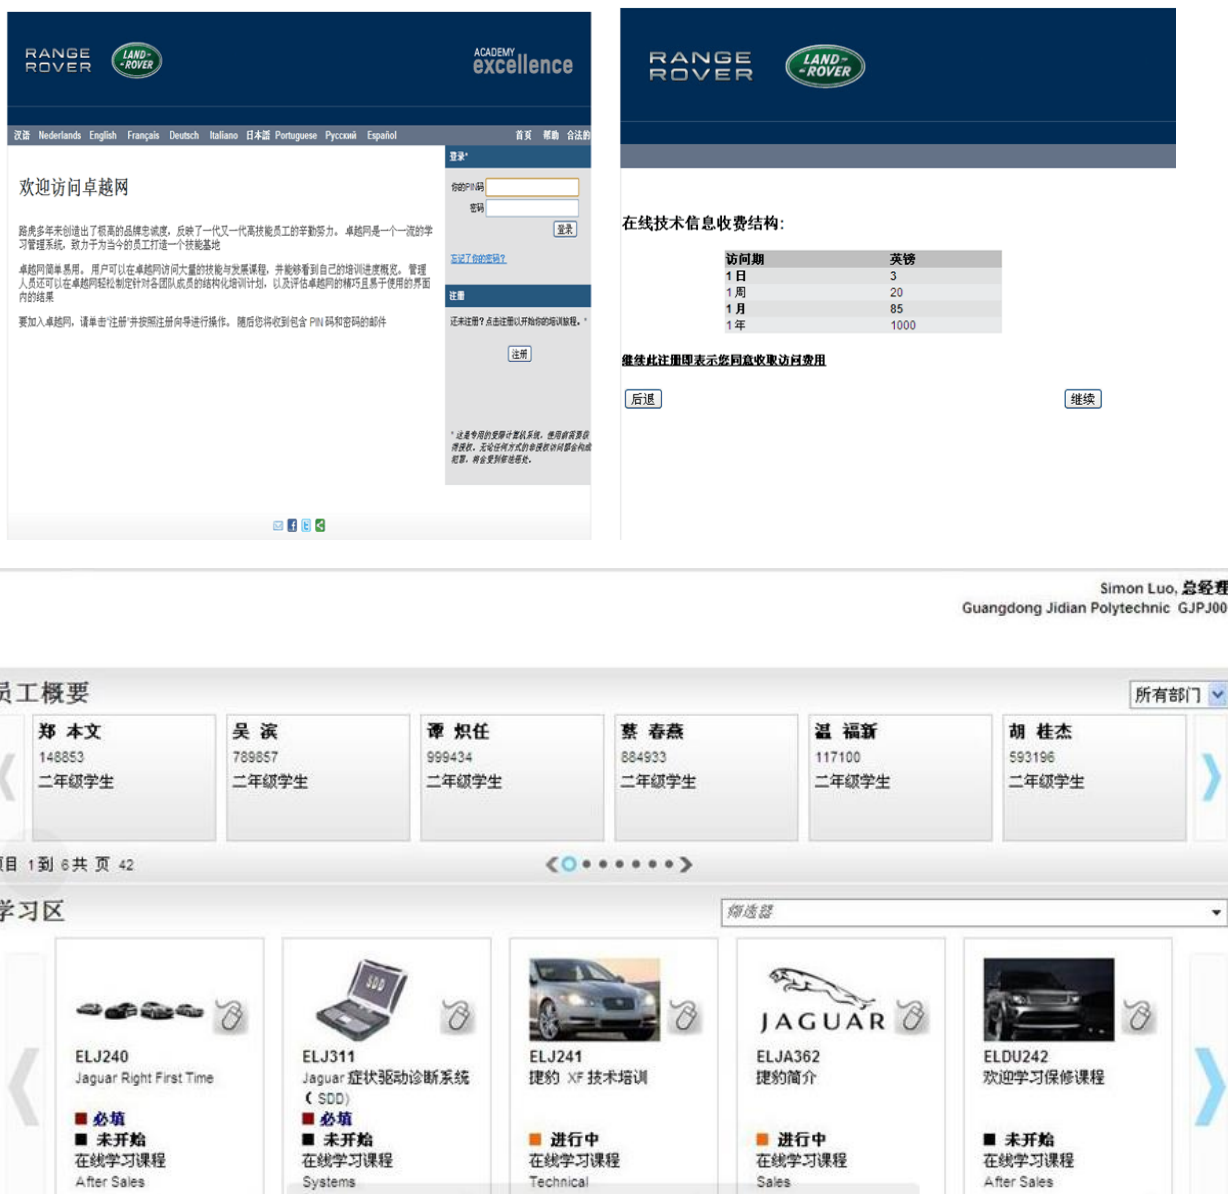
RANGE ROVER LAND ROVER

ACADEMY excellence

汉语 Nederlands English Français Deutsch Italiano 日本語 Portuguese Русский Español

首页 帮助 合法的

欢迎访问卓越网

路虎多年来创造出了极高的品牌忠诚度，反映了一代又一代高技能员工的辛勤努力。卓越网是一个一流的学习管理系统，致力于为当今的员工打造一个技能基地

卓越网简单易用。用户可以在卓越网访问大量的技能与发展课程，并能够看到自己的培训进度概况。管理人员还可以在卓越网轻松制定针对各团队成员的结构化培训计划，以及评估卓越网的精巧且易于使用的界面内的结果

要加入卓越网，请单击"注册"并按照注册向导进行操作。随后您将收到包含 PIN 码和密码的邮件

登录*

你的PIN码

密码

登录

忘记了你的密码?

注册

还未注册? 点击注册以开始你的培训旅程。*

注册

* 这是专用的受限计算机系统。使用者需要获得授权，无论任何方式的非授权访问都会构成犯罪，将会受到追惩处。

RANGE ROVER LAND ROVER

在线技术信息收费结构:

| 访问期 | 英镑 |
|---|---|
| 1日 | 3 |
| 1周 | 20 |
| 1月 | 85 |
| 1年 | 1000 |

继续此注册即表示您同意收取访问费用

后退

继续

Simon Luo, 总经理
Guangdong Jidian Polytechnic GJPJ00

员工概要

所有部门

郑 本文 148853 二年级学生

吴 滨 789857 二年级学生

谭 炽任 999434 二年级学生

蔡 春燕 884933 二年级学生

温 福新 117100 二年级学生

胡 桂杰 593196 二年级学生

项目 1到 6共 页 42

学习区

筛选器

ELJ240
Jaguar Right First Time
必填
未开始
在线学习课程
After Sales

ELJ311
Jaguar 症状驱动诊断系统 ( SDD)
必填
未开始
在线学习课程
Systems

ELJ241
捷豹 XF 技术培训
进行中
在线学习课程
Technical

JAGUAR
ELJA362
捷豹简介
进行中
在线学习课程
Sales

ELDU242
欢迎学习保修课程
未开始
在线学习课程
After Sales